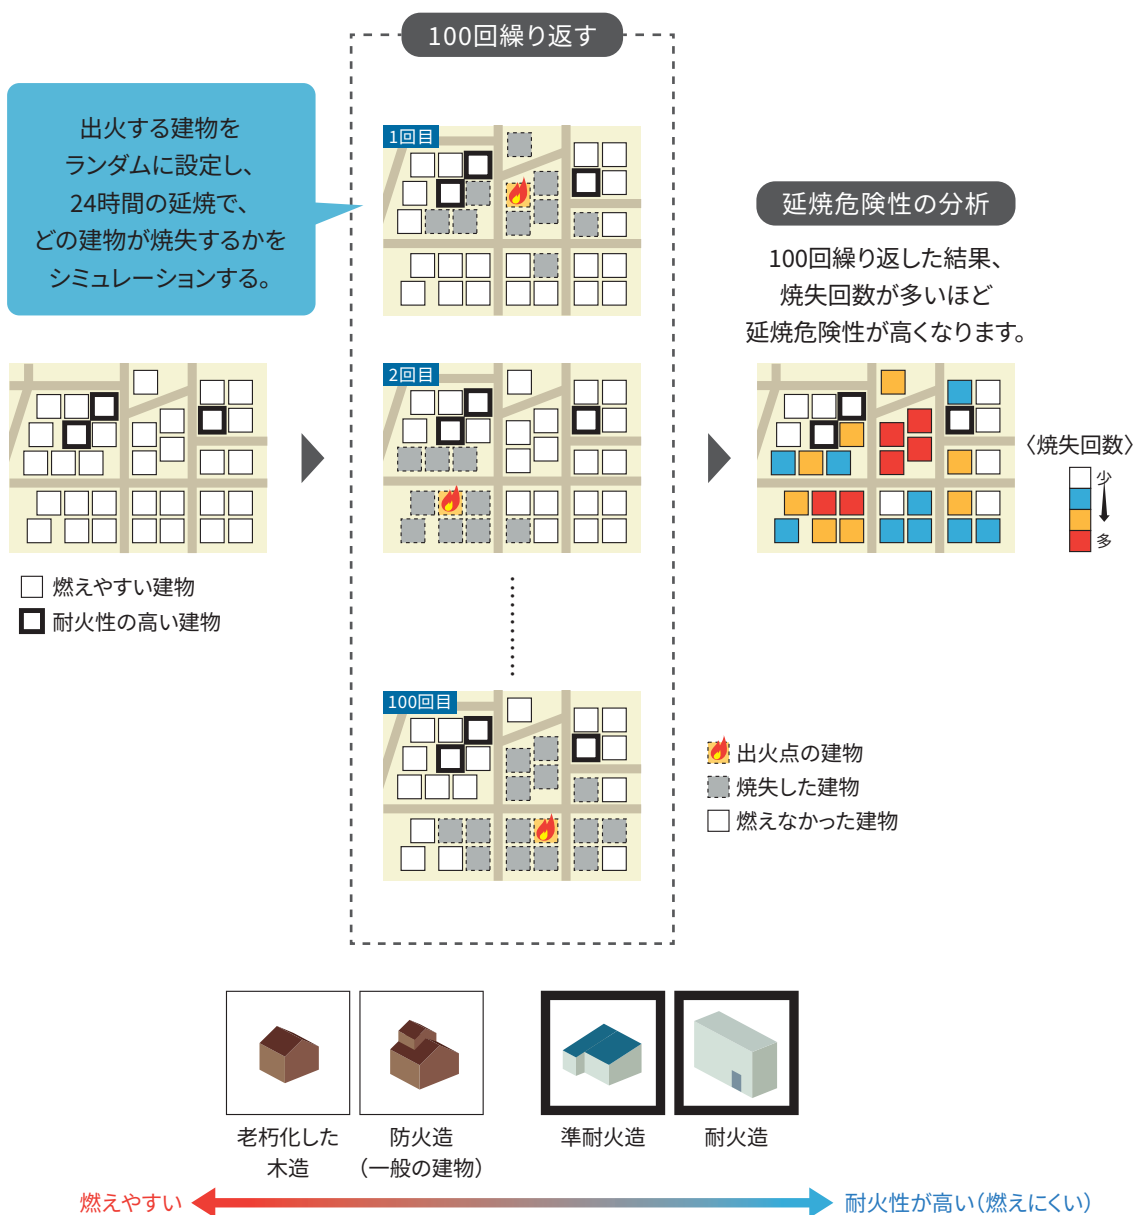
100回繰り返す

出火する建物をランダムに設定し、24時間の延焼で、どの建物が焼失するかをシミュレーションする。

1回目

2回目

100回目

燃えやすい建物
耐火性の高い建物

延焼危険性の分析

100回繰り返した結果、焼失回数が多いほど延焼危険性が高くなります。

〈焼失回数〉
少
多

出火点の建物
焼失した建物
燃えなかった建物

老朽化した木造
防火造（一般の建物）
準耐火造
耐火造

燃えやすい
耐火性が高い（燃えにくい）